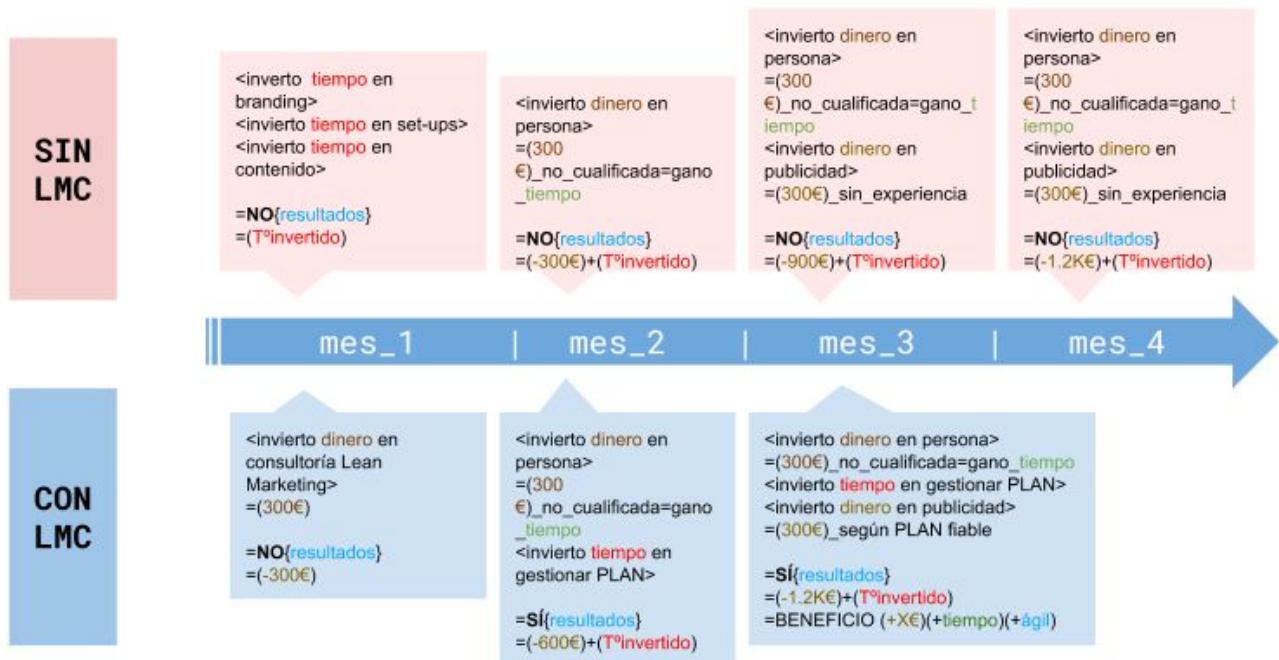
SIN LMC

<invierto tiempo en branding>
<invierto tiempo en set-ups>
<invierto tiempo en contenido>

=NO{resultados}
=(Tºinvertido)

<invierto dinero en persona>
=(300 €)_no_cualificada=gano_tiempo

=NO{resultados}
=(-300€)+(Tºinvertido)

<invierto dinero en persona>
=(300 €)_no_cualificada=gano_tiempo
<invierto dinero en publicidad>
=(300€)_sin_experiencia

=NO{resultados}
=(-900€)+(Tºinvertido)

<invierto dinero en persona>
=(300 €)_no_cualificada=gano_tiempo
<invierto dinero en publicidad>
=(300€)_sin_experiencia

=NO{resultados}
=(-1.2K€)+(Tºinvertido)

mes_1 | mes_2 | mes_3 | mes_4

CON LMC

<invierto dinero en consultoría Lean Marketing>
=(300€)

=NO{resultados}
=(-300€)

<invierto dinero en persona>
=(300 €)_no_cualificada=gano_tiempo
<invierto tiempo en gestionar PLAN>

=SÍ{resultados}
=(-600€)+(Tºinvertido)

<invierto dinero en persona>
=(300€)_no_cualificada=gano_tiempo
<invierto tiempo en gestionar PLAN>
<invierto dinero en publicidad>
=(300€)_según PLAN fiable

=SÍ{resultados}
=(-1.2K€)+(Tºinvertido)
=BENEFICIO (+X€)(+tiempo)(+ágil)